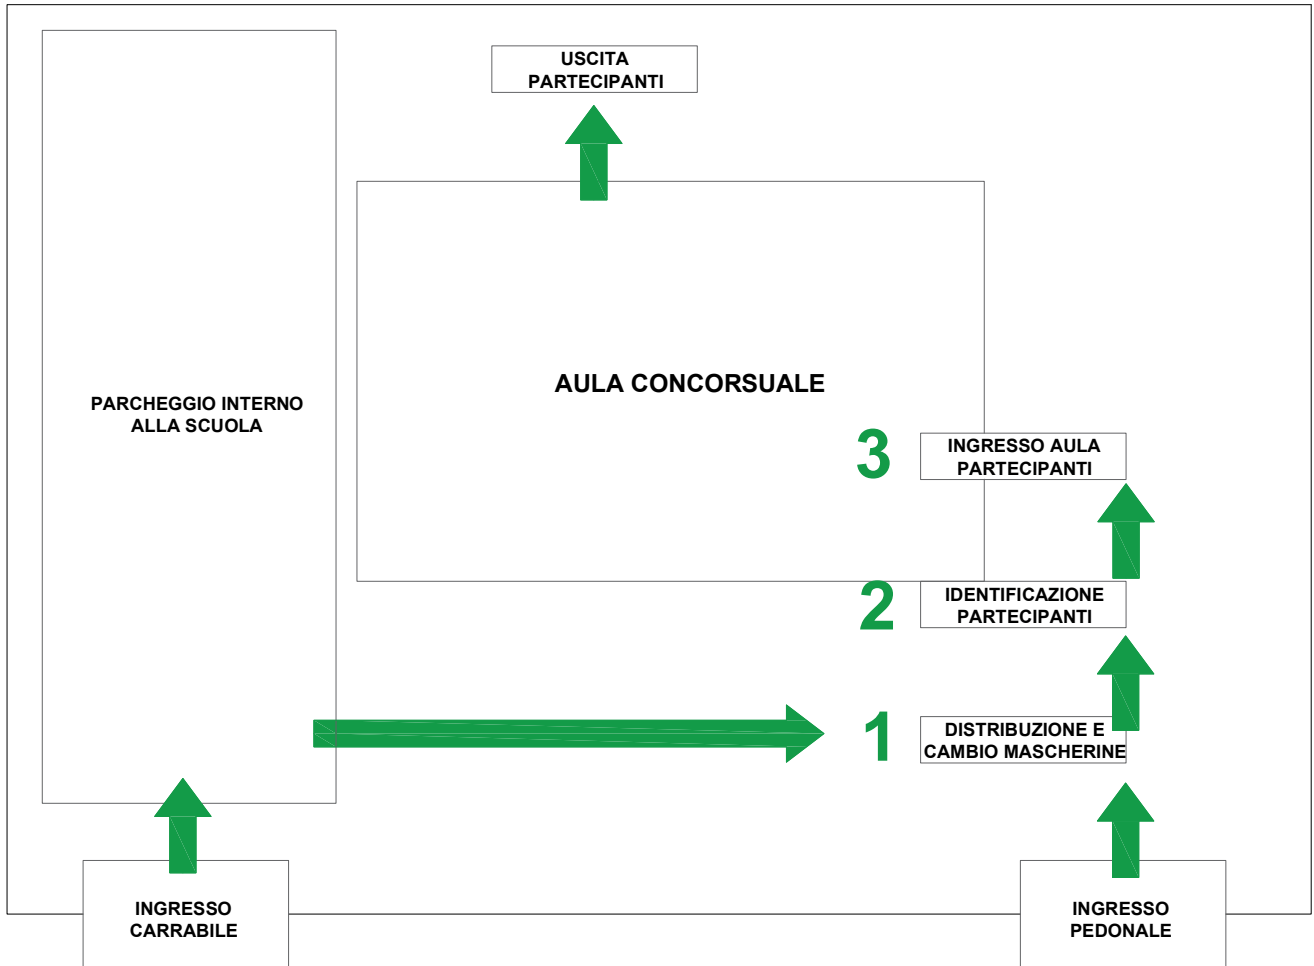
USCITA PARTECIPANTI

PARCHEGGIO INTERNO ALLA SCUOLA

AULA CONCORSUALE

3

INGRESSO AULA PARTECIPANTI

2

IDENTIFICAZIONE PARTECIPANTI

1

DISTRIBUZIONE E CAMBIO MASCHERINE

INGRESSO CARRABILE

INGRESSO PEDONALE